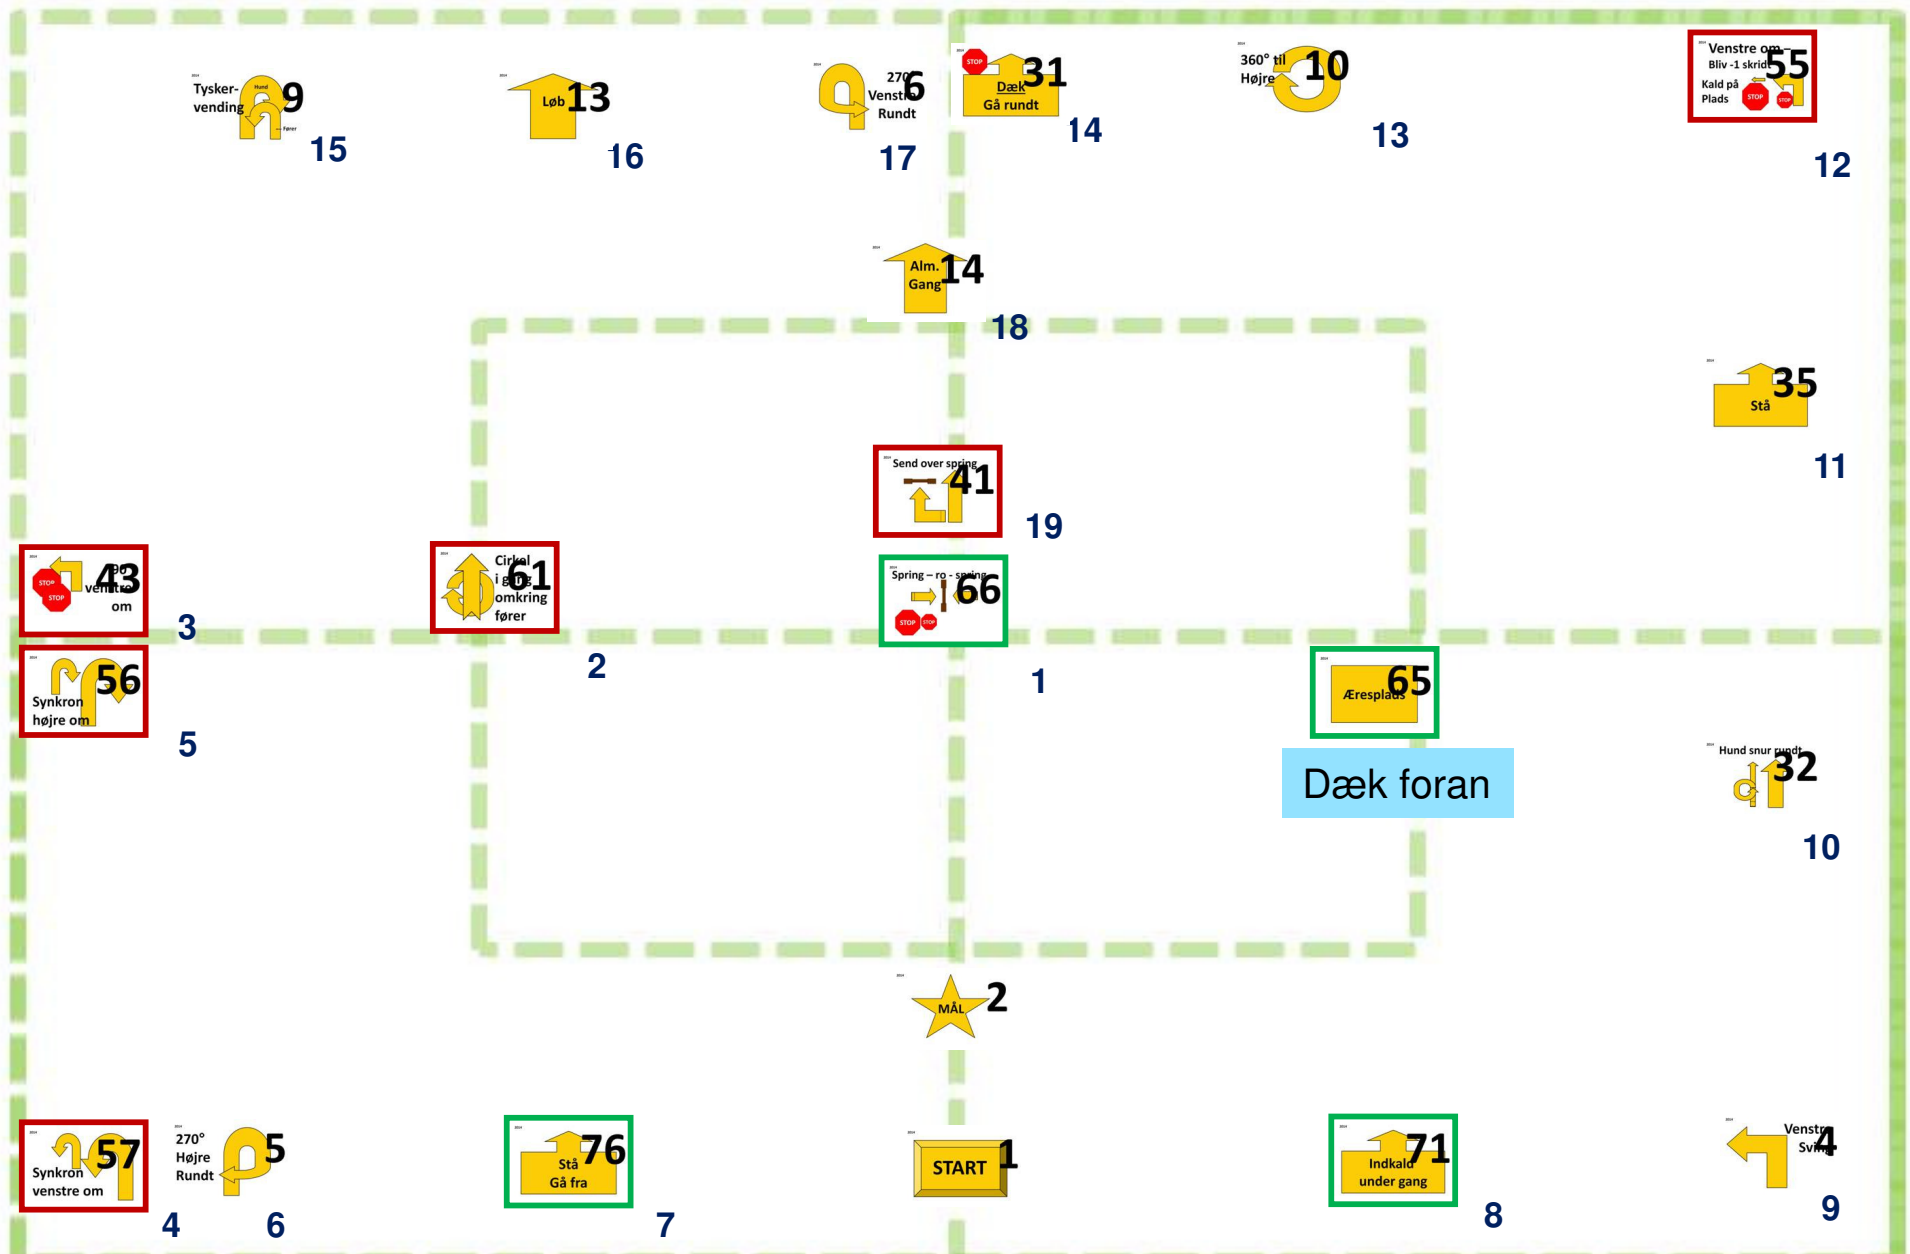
Tysker-vending Hund fører 9
15

Løb 13
16

270° Venstre Rundt 6
17

STOP Dæk Gå rundt 31
14

360° til Højre 10
13

Venstre om – Bliv -1 skridt Kald på Plads STOP STOP 55
12

Alm. Gang 14
18

Stå 35
11

Send over spring 41
19

STOP STOP venstre om 43
3

Cirkel i gang omkring fører 61
2

Spring – ro - spring STOP STOP 66
1

Synkron højre om 56
5

Æresplads 65

Dæk foran

Hund snur rundt 32
10

MÅL 2

Synkron venstre om 57
4

270° Højre Rundt 5
6

Stå Gå fra 76
7

START 1

Indkald under gang 71
8

Venstre Sving 4
9